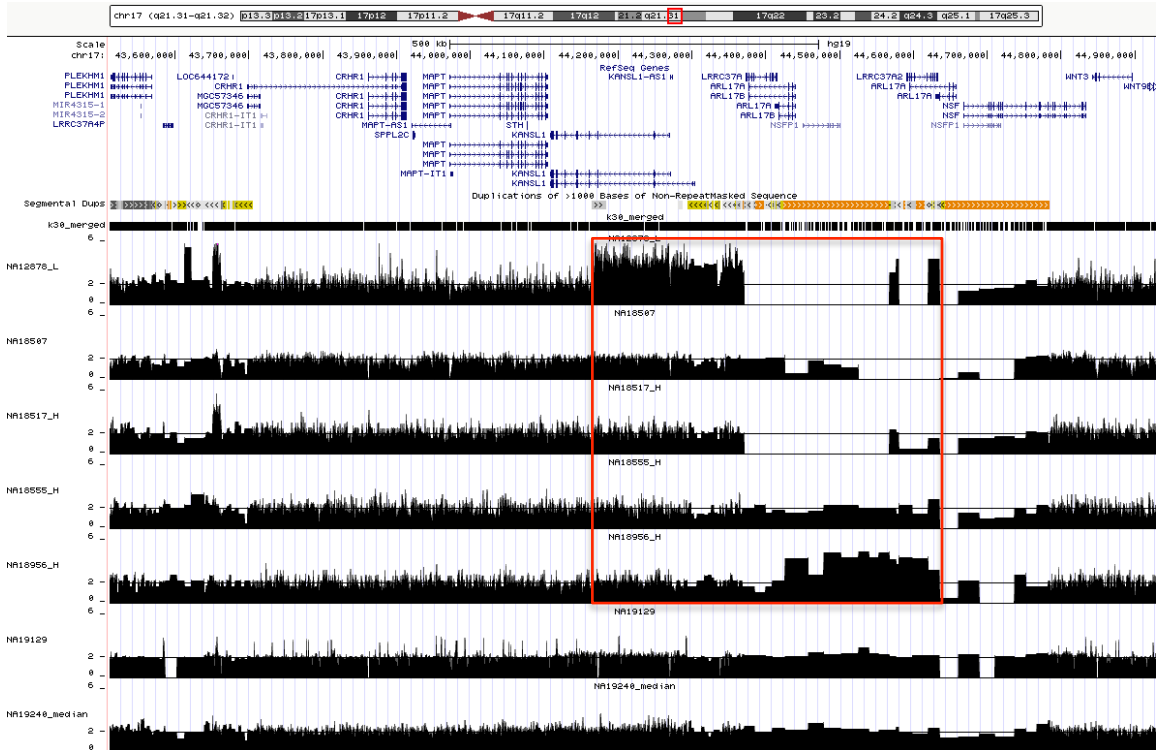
chr17 (q21.31-q21.32) p13.3 p13.2 17p13.1 17p12 17p11.2 17q11.2 17q12 21.2 q21.31 17q22 23.2 24.2 q24.3 q25.1 17q25.3

Scale 500 kb hg19
chr17: 43,600,000| 43,700,000| 43,800,000| 43,900,000| 44,000,000| 44,100,000| 44,200,000| 44,300,000| 44,400,000| 44,500,000| 44,600,000| 44,700,000| 44,800,000| 44,900,000|

RefSeq Genes
PLEKHM1 PLEKHM1 PLEKHM1 MIR4315-1 MIR4315-2 LRRC37A4P
LOC644172 CRHR1 MGC57346 MGC57346 CRHR1-IT1 CRHR1-IT1
CRHR1 CRHR1 CRHR1 CRHR1 MAPT-AS1 SPPL2C
MAPT MAPT MAPT MAPT MAPT MAPT MAPT MAPT-IT1
STH KANSL1 KANSL1 KANSL1
KANSL1-AS1
LRRC37A ARL17A ARL17B ARL17A ARL17B NSFP1
LRRC37A2 ARL17A ARL17A NSF NSF NSFP1
WNT3 WNT9

Duplications of >1000 Bases of Non-RepeatMasked Sequence
Segmental Dups
k30_merged
k30_merged

NA12878_L
6
2
0
NA12878_L

NA18507
6
2
0
NA18507

NA18517_H
6
2
0
NA18517_H

NA18555_H
6
2
0
NA18555_H

NA18956_H
6
2
0
NA18956_H

NA19129
6
2
0
NA19129

NA19240_median
6
2
0
NA19240_median